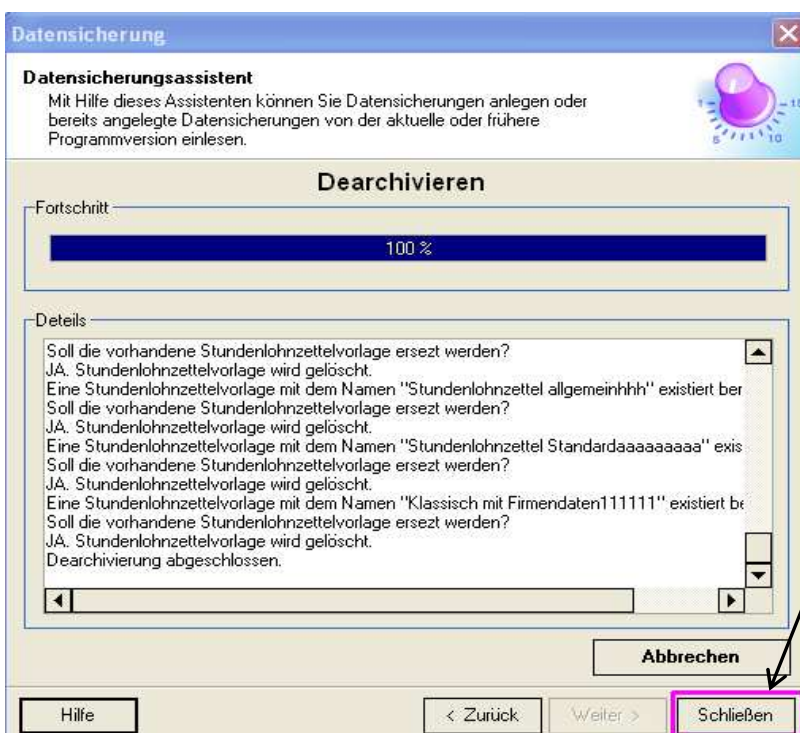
Datensicherung

Datensicherungsassistent
Mit Hilfe dieses Assistenten können Sie Datensicherungen anlegen oder bereits angelegte Datensicherungen von der aktuelle oder frühere Programmversion einlesen.

Dearchivieren

Fortschritt

100 %

Deteils

Soll die vorhandene Stundenlohnzettelvorlage ersezt werden?
JA. Stundenlohnzettelvorlage wird gelöscht.
Eine Stundenlohnzettelvorlage mit dem Namen "Stundenlohnzettel allgemeinhhh" existiert ber
Soll die vorhandene Stundenlohnzettelvorlage ersezt werden?
JA. Stundenlohnzettelvorlage wird gelöscht.
Eine Stundenlohnzettelvorlage mit dem Namen "Stundenlohnzettel Standardaaaaaaaa" exis
Soll die vorhandene Stundenlohnzettelvorlage ersezt werden?
JA. Stundenlohnzettelvorlage wird gelöscht.
Eine Stundenlohnzettelvorlage mit dem Namen "Klassisch mit Firmendaten111111" existiert be
Soll die vorhandene Stundenlohnzettelvorlage ersezt werden?
JA. Stundenlohnzettelvorlage wird gelöscht.
Dearchivierung abgeschlossen.

Abbrechen

Hilfe

< Zurück

Weiter >

Schließen